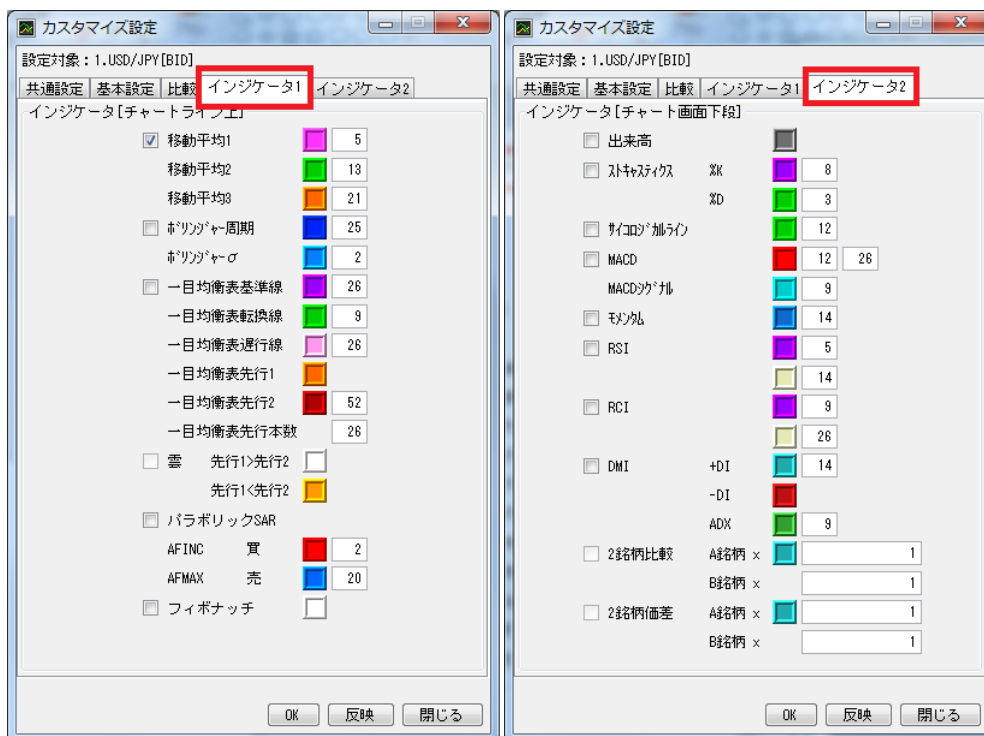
カスタマイズ設定

設定対象：1.USD/JPY[BID]

共通設定 基本設定 比較 インジケータ1 インジケータ2

インジケータ[チャートライン上]

移動平均1 5
移動平均2 13
移動平均3 21
ボリンジャー周期 25
ボリンジャーσ 2
一目均衡表基準線 26
一目均衡表転換線 9
一目均衡表遅行線 26
一目均衡表先行1
一目均衡表先行2 52
一目均衡表先行本数 26
雲 先行1>先行2
先行1<先行2
パラボリックSAR
AFINC 買 2
AFMAX 売 20
フィボナッチ

OK 反映 閉じる

カスタマイズ設定

設定対象：1.USD/JPY[BID]

共通設定 基本設定 比較 インジケータ1 インジケータ2

インジケータ[チャート画面下段]

出来高
ストキャスティクス %K 8
%D 3
サイコロジカルライン 12
MACD 12 26
MACDシグナル 9
モメンタム 14
RSI 5
14
RCI 9
26
DMI +DI 14
-DI
ADX 9
2銘柄比較 A銘柄 x 1
B銘柄 x 1
2銘柄価差 A銘柄 x 1
B銘柄 x 1

OK 反映 閉じる